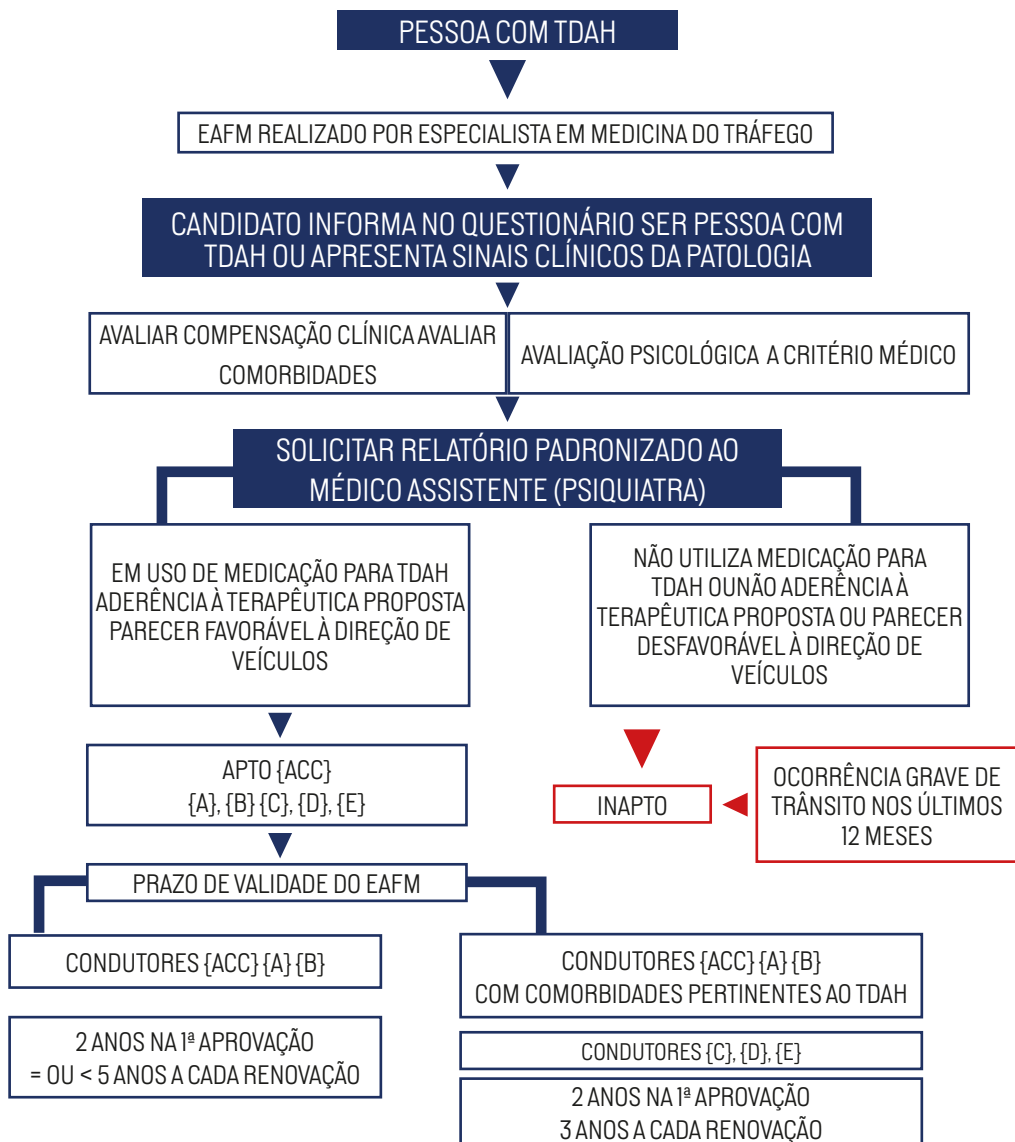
PESSOA COM TDAH

EAFM REALIZADO POR ESPECIALISTA EM MEDICINA DO TRÁFEGO

CANDIDATO INFORMA NO QUESTIONÁRIO SER PESSOA COM TDAH OU APRESENTA SINAIS CLÍNICOS DA PATOLOGIA

AVALIAR COMPENSAÇÃO CLÍNICA AVALIAR COMORBIDADES

AVALIAÇÃO PSICOLÓGICA A CRITÉRIO MÉDICO

SOLICITAR RELATÓRIO PADRONIZADO AO MÉDICO ASSISTENTE (PSIQUIATRA)

EM USO DE MEDICAÇÃO PARA TDAH ADERÊNCIA À TERAPÊUTICA PROPOSTA PARECER FAVORÁVEL À DIREÇÃO DE VEÍCULOS

NÃO UTILIZA MEDICAÇÃO PARA TDAH OUNÃO ADERÊNCIA À TERAPÊUTICA PROPOSTA OU PARECER DESFAVORÁVEL À DIREÇÃO DE VEÍCULOS

APTO {ACC}
{A}, {B} {C}, {D}, {E}

INAPTO

OCORRÊNCIA GRAVE DE TRÂNSITO NOS ÚLTIMOS 12 MESES

PRAZO DE VALIDADE DO EAFM

CONDUTORES {ACC} {A} {B}

CONDUTORES {ACC} {A} {B}
COM COMORBIDADES PERTINENTES AO TDAH

2 ANOS NA 1ª APROVAÇÃO
= OU < 5 ANOS A CADA RENOVAÇÃO

CONDUTORES {C}, {D}, {E}

2 ANOS NA 1ª APROVAÇÃO
3 ANOS A CADA RENOVAÇÃO